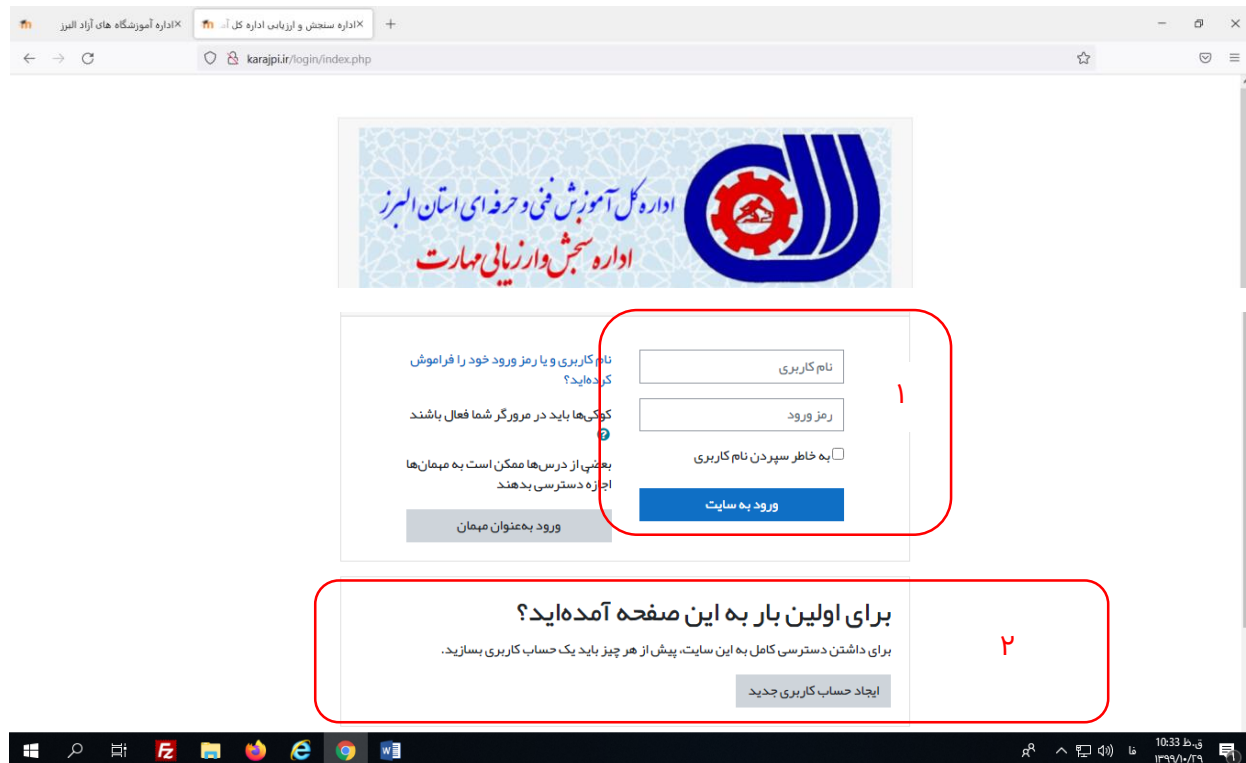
اداره آموزشگاه های آزاد البرز
اداره سنجش و ارزیابی اداره کل آ...
karajpi.ir/login/index.php

اداره کل آموزش فنی و حرفه ای استان البرز
اداره سنجش و ارزیابی مهارت

نام کاربری
رمز ورود
به خاطر سپردن نام کاربری
ورود به سایت
۱

نام کاربری و یا رمز ورود خود را فراموش کرده‌اید؟
کوکی‌ها باید در مرورگر شما فعال باشند
بعضی از درس‌ها ممکن است به مهمان‌ها اجازه دسترسی بدهند
ورود به‌عنوان مهمان

برای اولین بار به این صفحه آمده‌اید؟
برای داشتن دسترسی کامل به این سایت، پیش از هر چیز باید یک حساب کاربری بسازید.
ایجاد حساب کاربری جدید
۲

فا
10:33 ق.ظ
۱۳۹۹/۱۰/۲۹